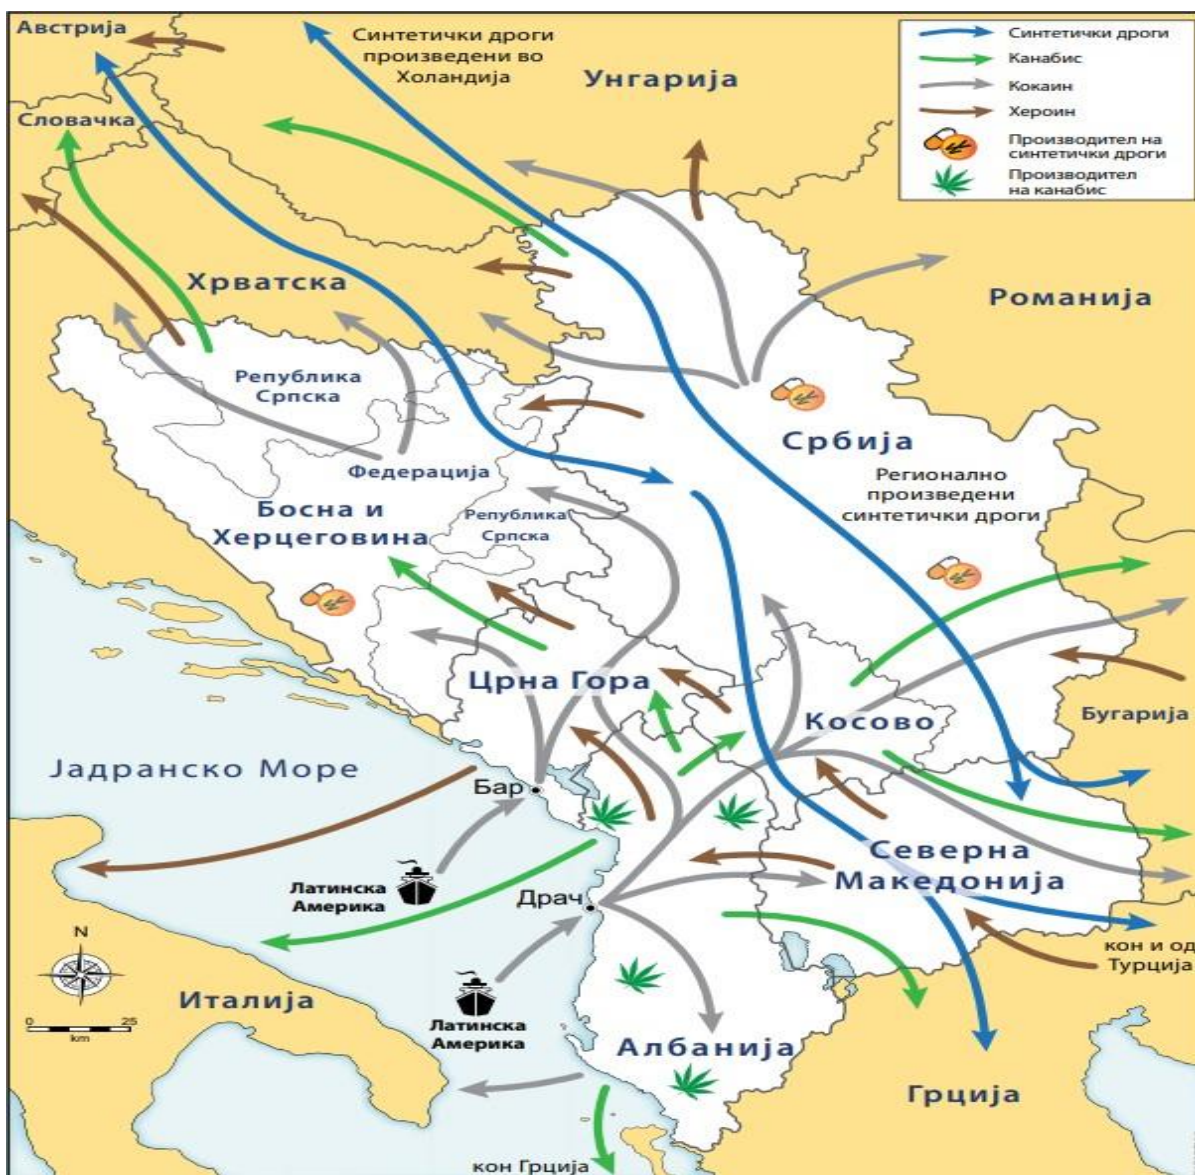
Синтетички дроги
Канабис
Кокаин
Хероин
Производител на синтетички дроги
Производител на канабис

Австрија

Синтетички дроги произведени во Холандија

Унгарија

Словачка

Хрватска

Романија

Република Српска

Федерација

Србија

Регионално произведени синтетички дроги

Босна и Херцеговина

Република Српска

Црна Гора

Косово

Бугарија

Јадранско Море

Бар

Латинска Америка

Драч

Северна Македонија

кон и од Турција

N

0 25
km

Италија

Латинска Америка

Албанија

Грција

кон Грција